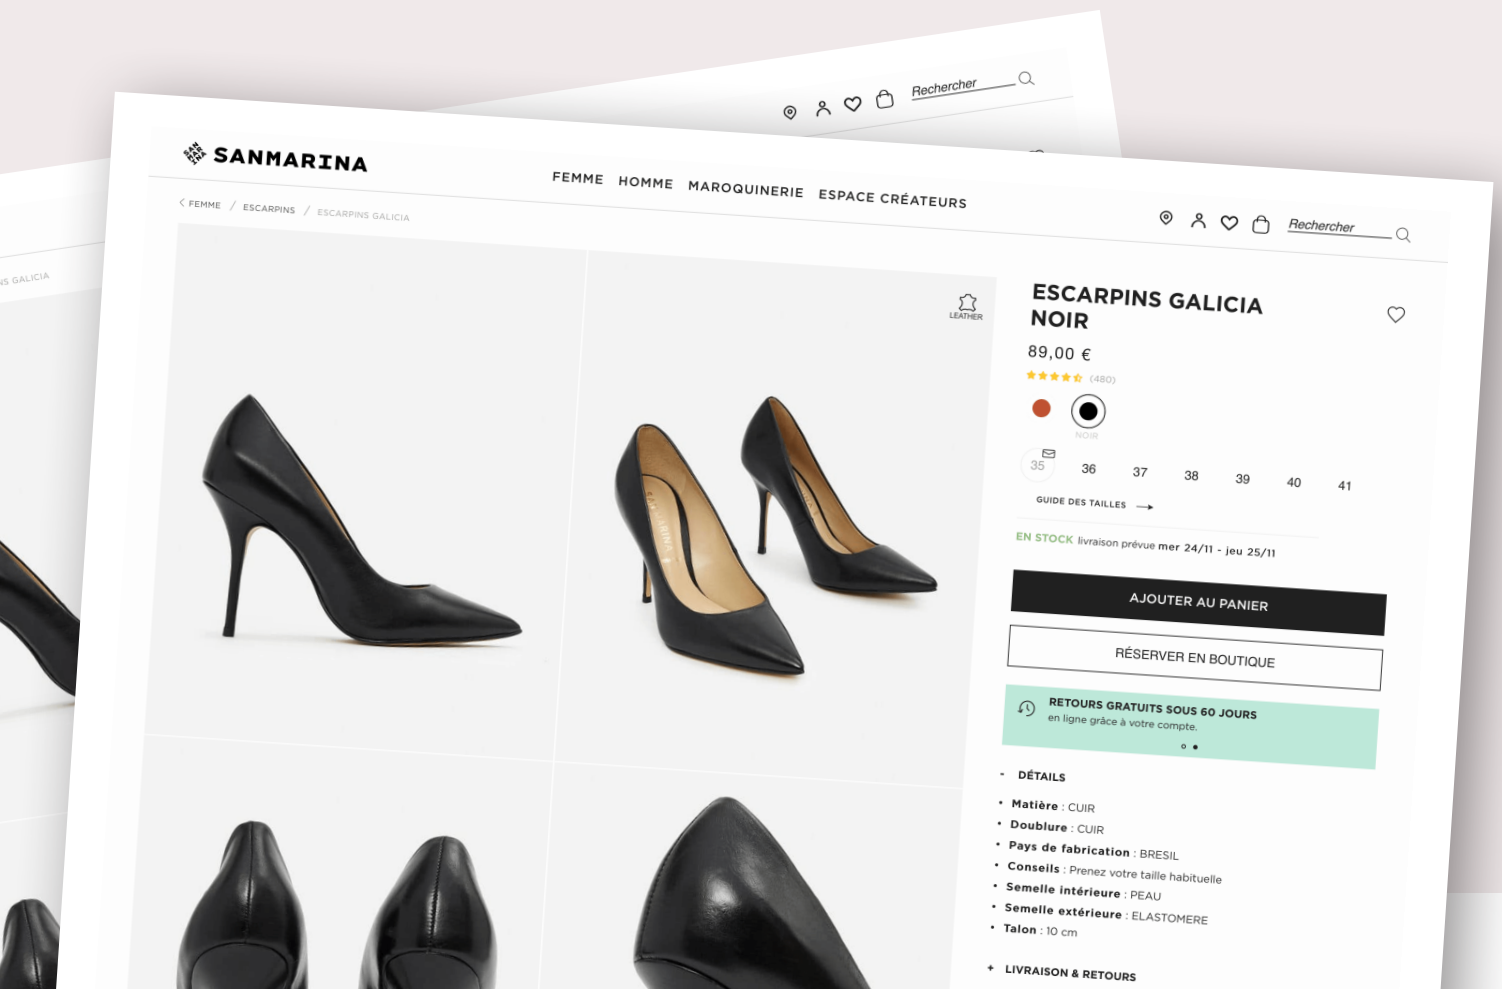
Rechercher

NS GALICIA

SANMARINA

FEMME HOMME MAROQUINERIE ESPACE CRÉATEURS

< FEMME / ESCARPINS / ESCARPINS GALICIA

Rechercher

LEATHER

ESCARPINS GALICIA NOIR

89,00 €

(480)

NOIR

35 36 37 38 39 40 41

GUIDE DES TAILLES

EN STOCK livraison prévue mer 24/11 - jeu 25/11

AJOUTER AU PANIER

RÉSERVER EN BOUTIQUE

RETOURS GRATUITS SOUS 60 JOURS
en ligne grâce à votre compte.

- DÉTAILS

• Matière : CUIR
• Doublure : CUIR
• Pays de fabrication : BRESIL
• Conseils : Prenez votre taille habituelle
• Semelle intérieure : PEAU
• Semelle extérieure : ELASTOMERE
• Talon : 10 cm

+ LIVRAISON & RETOURS